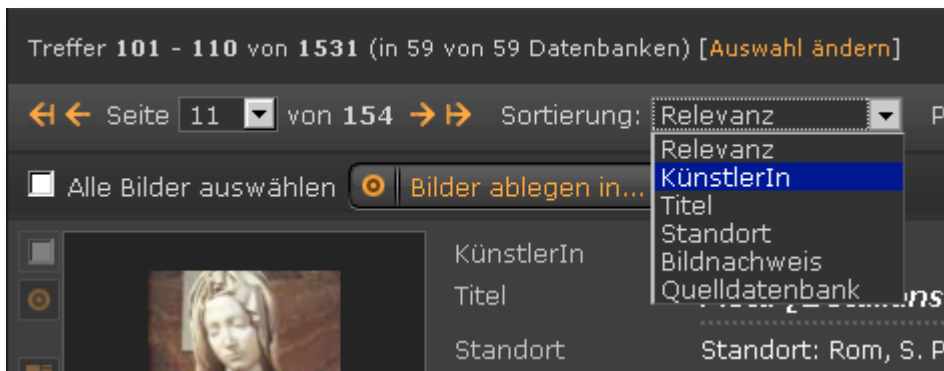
Treffer **101 - 110** von **1531** (in 59 von 59 Datenbanken) [Auswahl ändern]

Seite 11 von **154** Sortierung: Relevanz

Relevanz
KünstlerIn
Titel
Standort
Bildnachweis
Quelldatenbank

Alle Bilder auswählen Bilder ablegen in...

KünstlerIn
Titel
Standort Standort: Rom, S. P